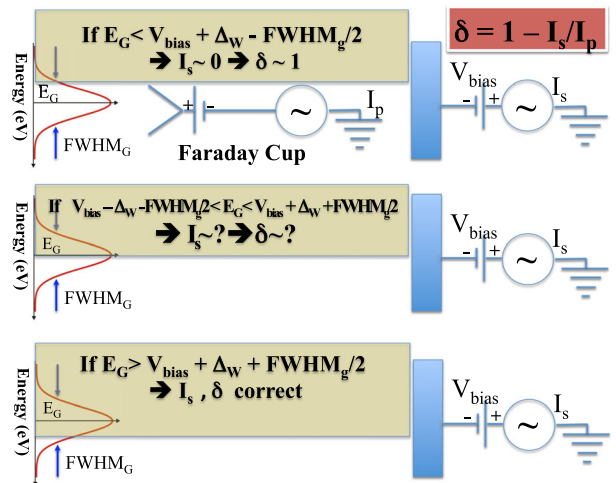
$\delta = 1 - I_s/I_p$

If $E_G < V_{bias} + \Delta_W$ - $FWHM_g/2$
➔ $I_s \sim 0$ ➔ $\delta \sim 1$

Energy (eV)

$E_G$

$FWHM_G$

+ -

~

$I_p$

Faraday Cup

$V_{bias}$

- +

~

$I_s$

If $V_{bias} - \Delta_W - FWHM_g/2 < E_G < V_{bias} + \Delta_W + FWHM_g/2$
➔ $I_s$~?➔$\delta$~?

Energy (eV)

$E_G$

$FWHM_G$

$V_{bias}$

- +

~

$I_s$

If $E_G > V_{bias} + \Delta_W + FWHM_g/2$
➔ $I_s$ , $\delta$ correct

Energy (eV)

$E_G$

$FWHM_G$

$V_{bias}$

- +

~

$I_s$